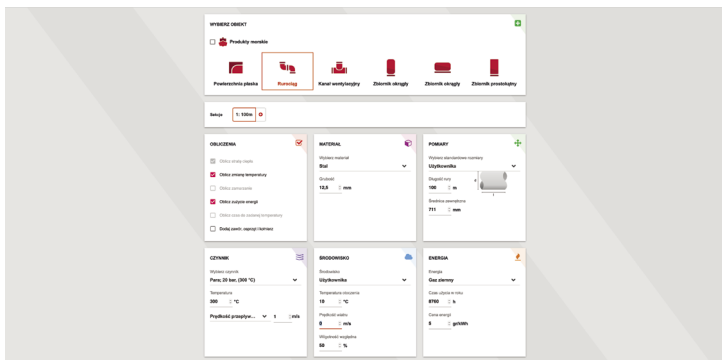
WYBIERZ OBIEKT?

Produkty rurowe

Powierzchnia płaska
Rurociąg
Kanał wentylacyjny
Zbiornik okrągły
Zbiornik okrągły
Zbiornik prostokątny

Sekcja
1: 100m

OBLICZENIA
Oblicz straty ciepła
Oblicz zmianę temperatury
Oblicz zamarzanie
Oblicz zużycie energii
Oblicz czas do osiągnięcia temperatury
Dodaj zawór, zaprzęgł i kołnierz

MATERIAŁ
Wybierz materiał
Stal
Grubość
10,5 mm

POMIARY
Wybierz standardowe rozmiary
Użytkownika
Długość rury
100 m
Średnica zewnętrzna
711 mm

CZYNNIK
Wybierz czynnik
Para; 20 bar, (300 °C)
Temperatura
300 °C
Prędkość przepływ... 1 m/s

ŚRODOWISKO
Środowisko
Użytkownika
Temperatura otoczenia
10 °C
Prędkość wiatru
0 m/s
Wilgotność względna
50 %

ENERGIA
Energia
Gaz ziemny
Czas użycia w roku
8760 h
Cena energii
0 gr/kWh